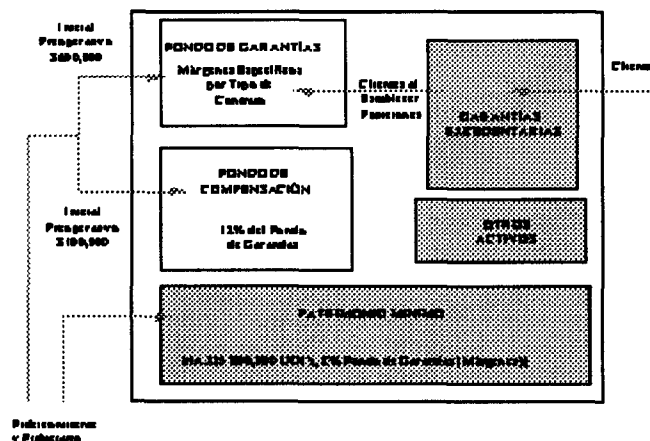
Inicial Prorrogarava $400,000

FONDO DE GARANTÍAS

Márgenes Específicos por Tipo de Contrato

Clientes al Establecer Posiciones

Cliente

GARANTÍAS EXCEDENTARIAS

FONDO DE COMPENSACIÓN

Inicial Prorrogarava $100,000

12% del Fondo de Garantías

OTROS ACTIVOS

PATRIMONIO MÍNIMO

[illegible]

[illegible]